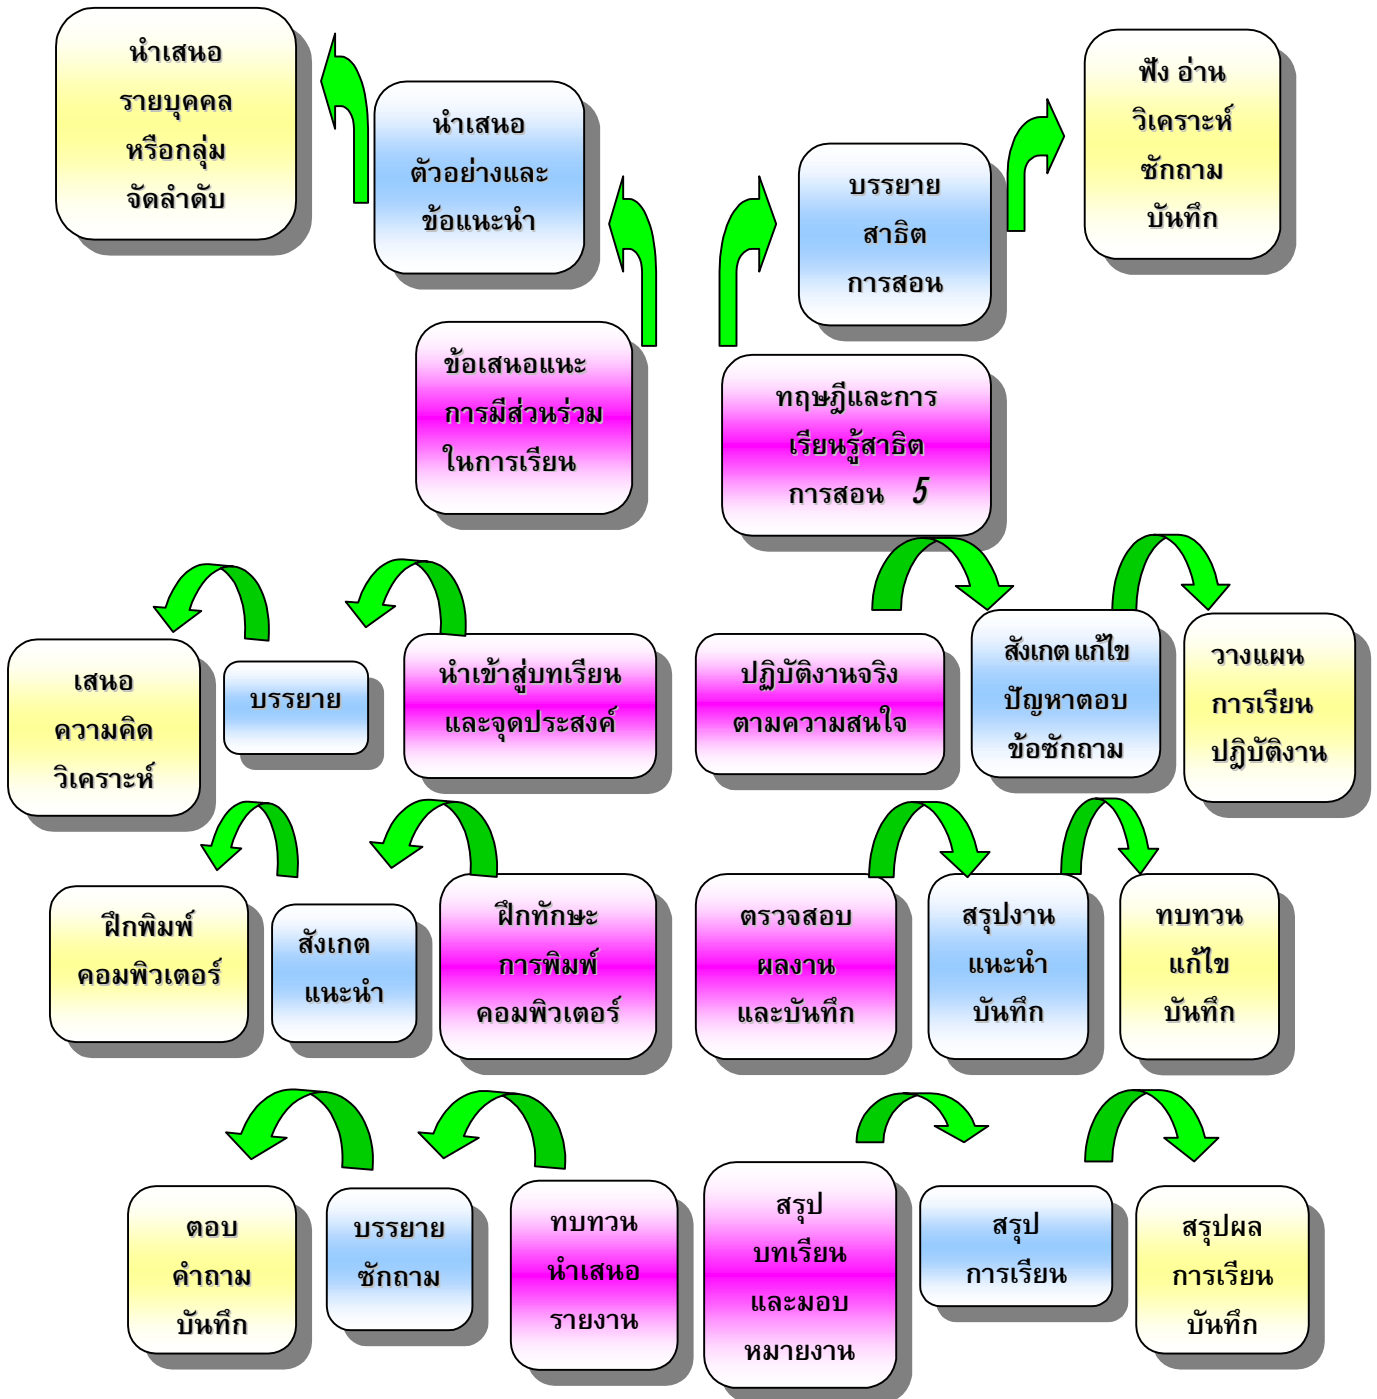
นำเสนอ
รายบุคคล
หรือกลุ่ม
จัดลำดับ

นำเสนอ
ตัวอย่างและ
ข้อแนะนำ

บรรยาย
สาธิต
การสอน

ฟัง อ่าน
วิเคราะห์
ซักถาม
บันทึก

ข้อเสนอแนะ
การมีส่วนร่วม
ในการเรียน

ทฤษฎีและการ
เรียนรู้สาธิต
การสอน 5

เสนอ
ความคิด
วิเคราะห์

บรรยาย

นำเข้าสู่บทเรียน
และจุดประสงค์

ปฏิบัติงานจริง
ตามความสนใจ

สังเกต แก้ไข
ปัญหาตอบ
ข้อซักถาม

วางแผน
การเรียน
ปฏิบัติงาน

ฝึกพิมพ์
คอมพิวเตอร์

สังเกต
แนะนำ

ฝึกทักษะ
การพิมพ์
คอมพิวเตอร์

ตรวจสอบ
ผลงาน
และบันทึก

สรุปงาน
แนะนำ
บันทึก

ทบทวน
แก้ไข
บันทึก

ตอบ
คำถาม
บันทึก

บรรยาย
ซักถาม

ทบทวน
นำเสนอ
รายงาน

สรุป
บทเรียน
และมอบ
หมายงาน

สรุป
การเรียน

สรุปผล
การเรียน
บันทึก